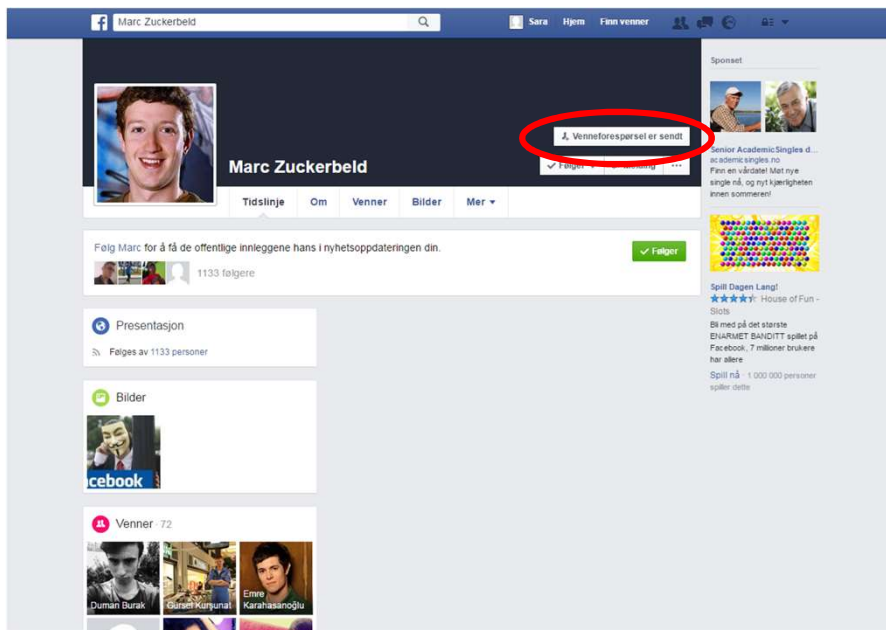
Marc Zuckerbeld

Sara Hjem Finn venner

Sponset

Venneforespørsel er sendt

Marc Zuckerbeld

Følger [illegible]

Tidslinje Om Venner Bilder Mer

Senior AcademicSingles d...
academicsingles.no
Finn en vårdate! Møt nye single nå, og nyt kjærligheten innen sommeren!

Følg Marc for å få de offentlige innleggene hans i nyhetsoppdateringen din.

Følger

1133 følgere

Presentasjon

Følges av 1133 personer

Bilder

acebook

Venner · 72

Duman Burak

Gürsel Kurşunat

Emre Karahasanoğlu

Spill Dagen Lang!
House of Fun - Slots
Bli med på det største ENARMET BANDITT spillet på Facebook, 7 millioner brukere har allere
Spill nå · 1 000 000 personer spiller dette